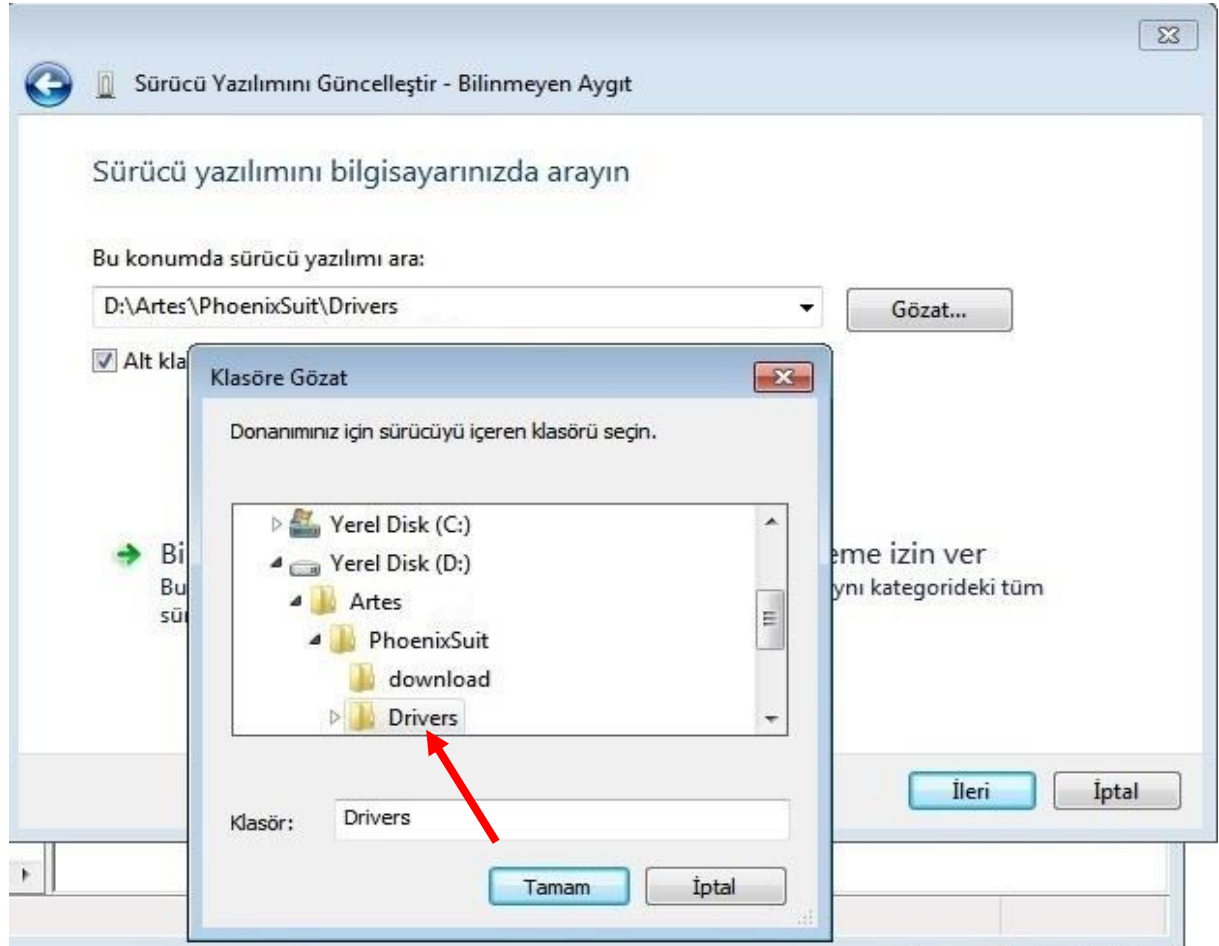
Sürücü Yazılımını Güncelleştir - Bilinmeyen Aygıt

Sürücü yazılımını bilgisayarınızda arayın

Bu konumda sürücü yazılımı ara:

D:\Artes\PhoenixSuit\Drivers

Gözat...

Alt kla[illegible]

Bi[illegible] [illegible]eme izin ver
Bu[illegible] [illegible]ynı kategorideki tüm
sü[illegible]

Klasöre Gözat

Donanımınız için sürücüyü içeren klasörü seçin.

Yerel Disk (C:)
Yerel Disk (D:)
Artes
PhoenixSuit
download
Drivers

Klasör: Drivers

Tamam İptal

İleri İptal